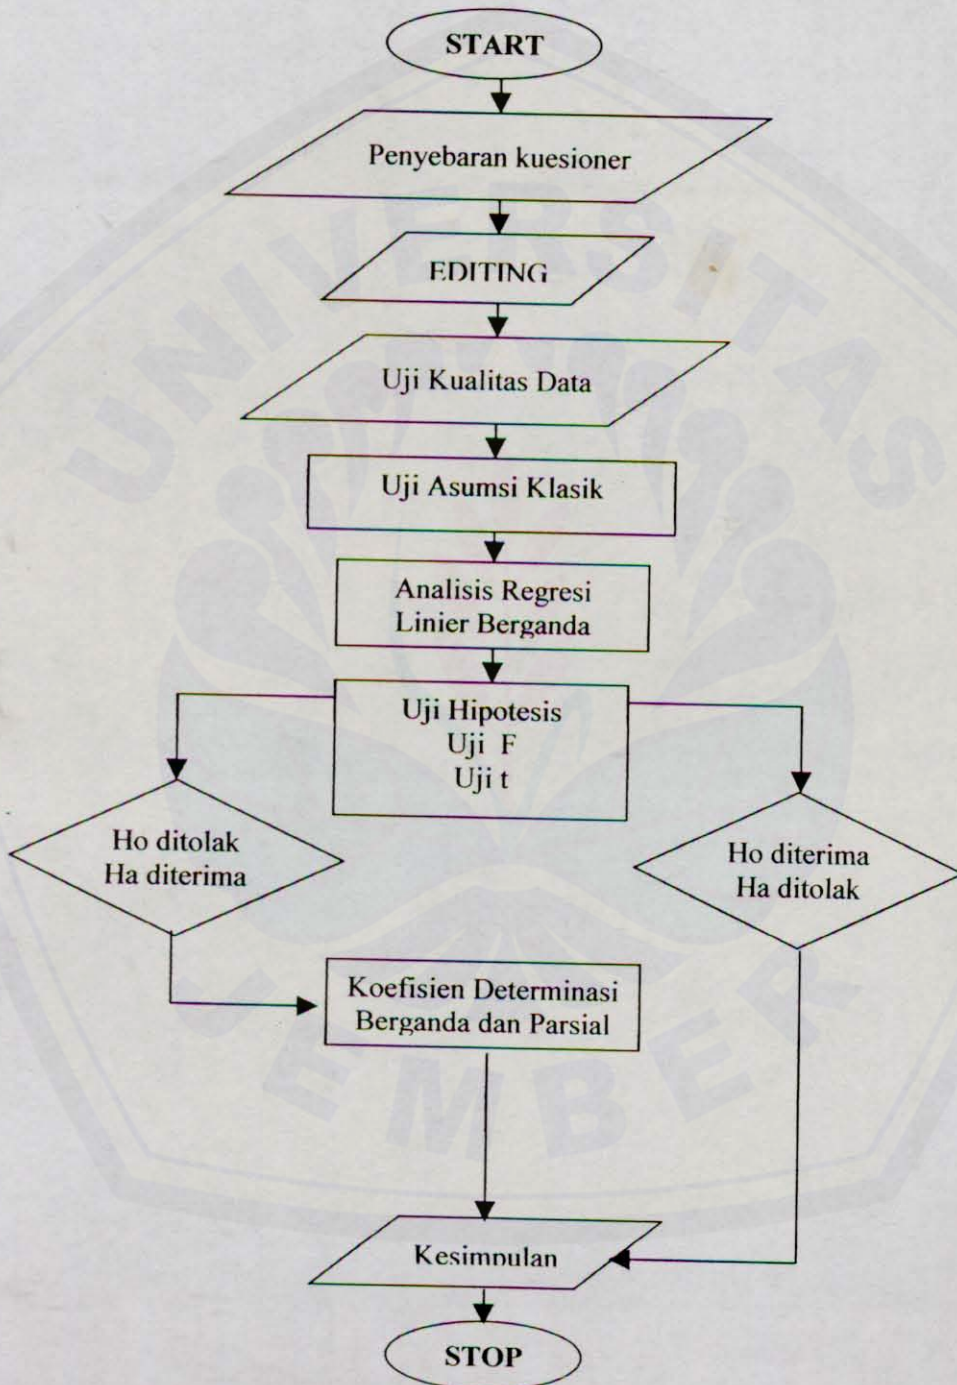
START

Penyebaran kuesioner

EDITING

Uji Kualitas Data

Uji Asumsi Klasik

Analisis Regresi Linier Berganda

Uji Hipotesis
Uji F
Uji t

Ho ditolak
Ha diterima

Ho diterima
Ha ditolak

Koefisien Determinasi Berganda dan Parsial

Kesimpulan

STOP

UNIVERSITAS JEMBER